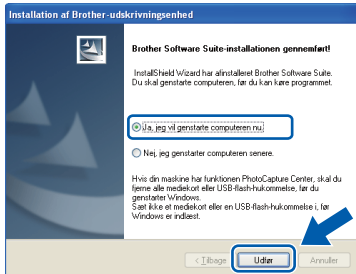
Installation af Brother-udskrivningsenhed

Brother Software Suite-installationen gennemført!

InstallShield Wizard har afinstalleret Brother Software Suite. Du skal genstarte computeren, før du kan køre programmet.

Ja, jeg vil genstarte computeren nu.

Nej, jeg genstarter computeren senere.

Hvis din maskine har funktionen PhotoCapture Center, skal du fjerne alle mediekort eller USB-flash-hukommelse, før du genstarter Windows.
Sæt ikke et medekort eller en USB-flash-hukommelse i, før Windows er indlæst.

< Tilbage Udfør Annuller